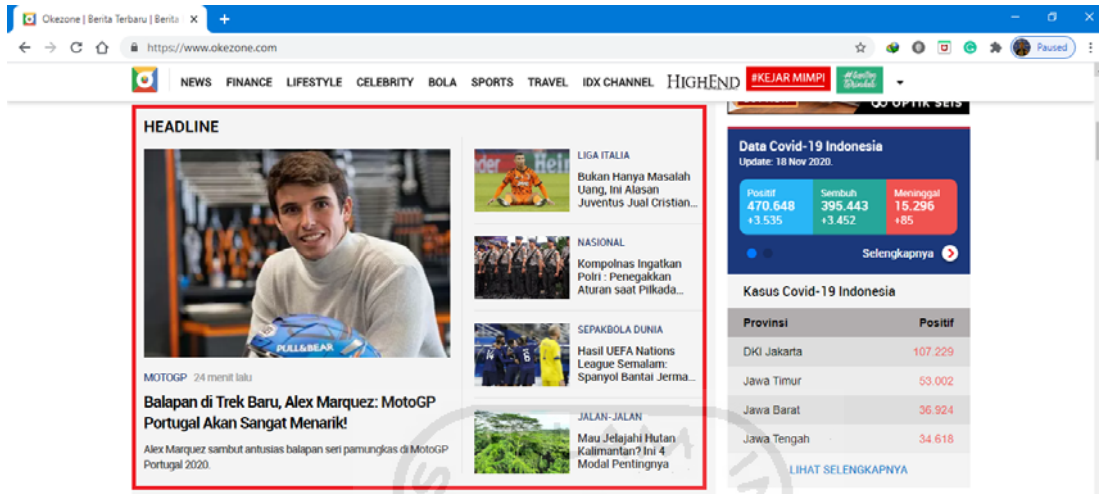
Okezone | Berita Terbaru | Berita ×

https://www.okezone.com

Paused

NEWS FINANCE LIFESTYLE CELEBRITY BOLA SPORTS TRAVEL IDX CHANNEL HIGHEND #KEJAR MIMPI

HEADLINE

PULL&BEAR

MOTOGP 24 menit lalu

Balapan di Trek Baru, Alex Marquez: MotoGP Portugal Akan Sangat Menarik!

Alex Marquez sambut antusias balapan seri pamungkas di MotoGP Portugal 2020.

LIGA ITALIA
Bukan Hanya Masalah Uang, Ini Alasan Juventus Jual Cristian...

NASIONAL
Kompolnas Ingatkan Polri : Penegakkan Aturan saat Pilkada...

SEPAKBOLA DUNIA
Hasil UEFA Nations League Semalam: Spanyol Bantai Jerma...

JALAN-JALAN
Mau Jelajahi Hutan Kalimantan? Ini 4 Modal Pentingnya

Data Covid-19 Indonesia
Update: 18 Nov 2020.

| Positif | Sembuh | Meninggal |
|---|---|---|
| 470.648 | 395.443 | 15.296 |
| +3.535 | +3.452 | +85 |

Selengkapnya

Kasus Covid-19 Indonesia

| Provinsi | Positif |
|---|---|
| DKI Jakarta | 107.229 |
| Jawa Timur | 53.002 |
| Jawa Barat | 36.924 |
| Jawa Tengah | 34.618 |

LIHAT SELENGKAPNYA